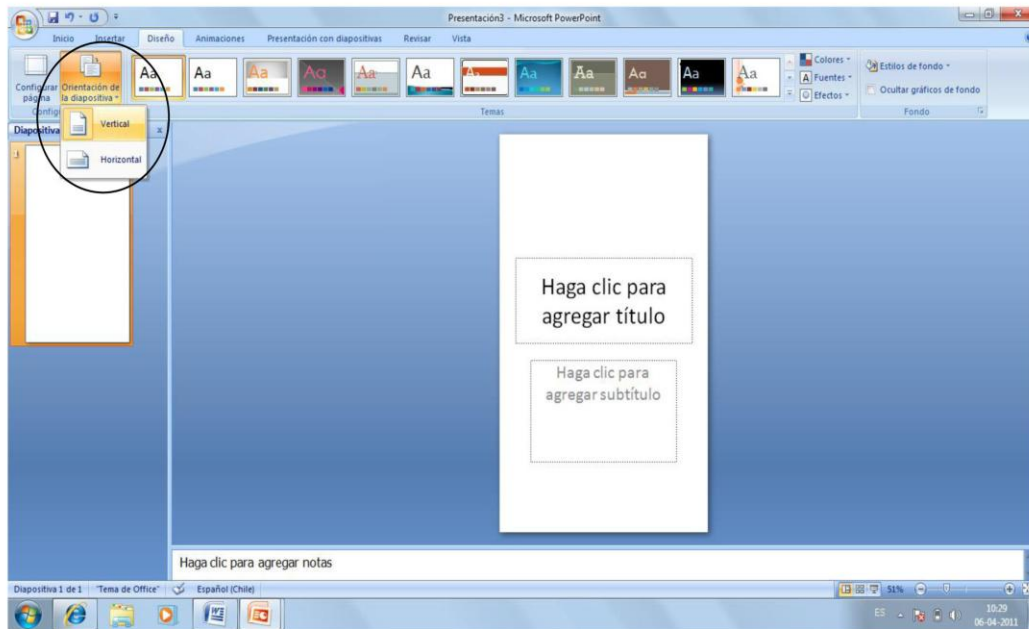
Presentación3 - Microsoft PowerPoint

Inicio Insertar Diseño Animaciones Presentación con diapositivas Revisar Vista

Configurar página Orientación de la diapositiva

Vertical
Horizontal

Aa Aa Aa Aa Aa Aa Aa Aa Aa Aa Aa Aa

Temas

Colores
Fuentes
Efectos

Estilos de fondo
Ocultar gráficos de fondo

Fondo

Diapositiva

Haga clic para agregar título

Haga clic para agregar subtítulo

Haga clic para agregar notas

Diapositiva 1 de 1 "Tema de Office" Español (Chile)

51%

ES 10:29 06-04-2011